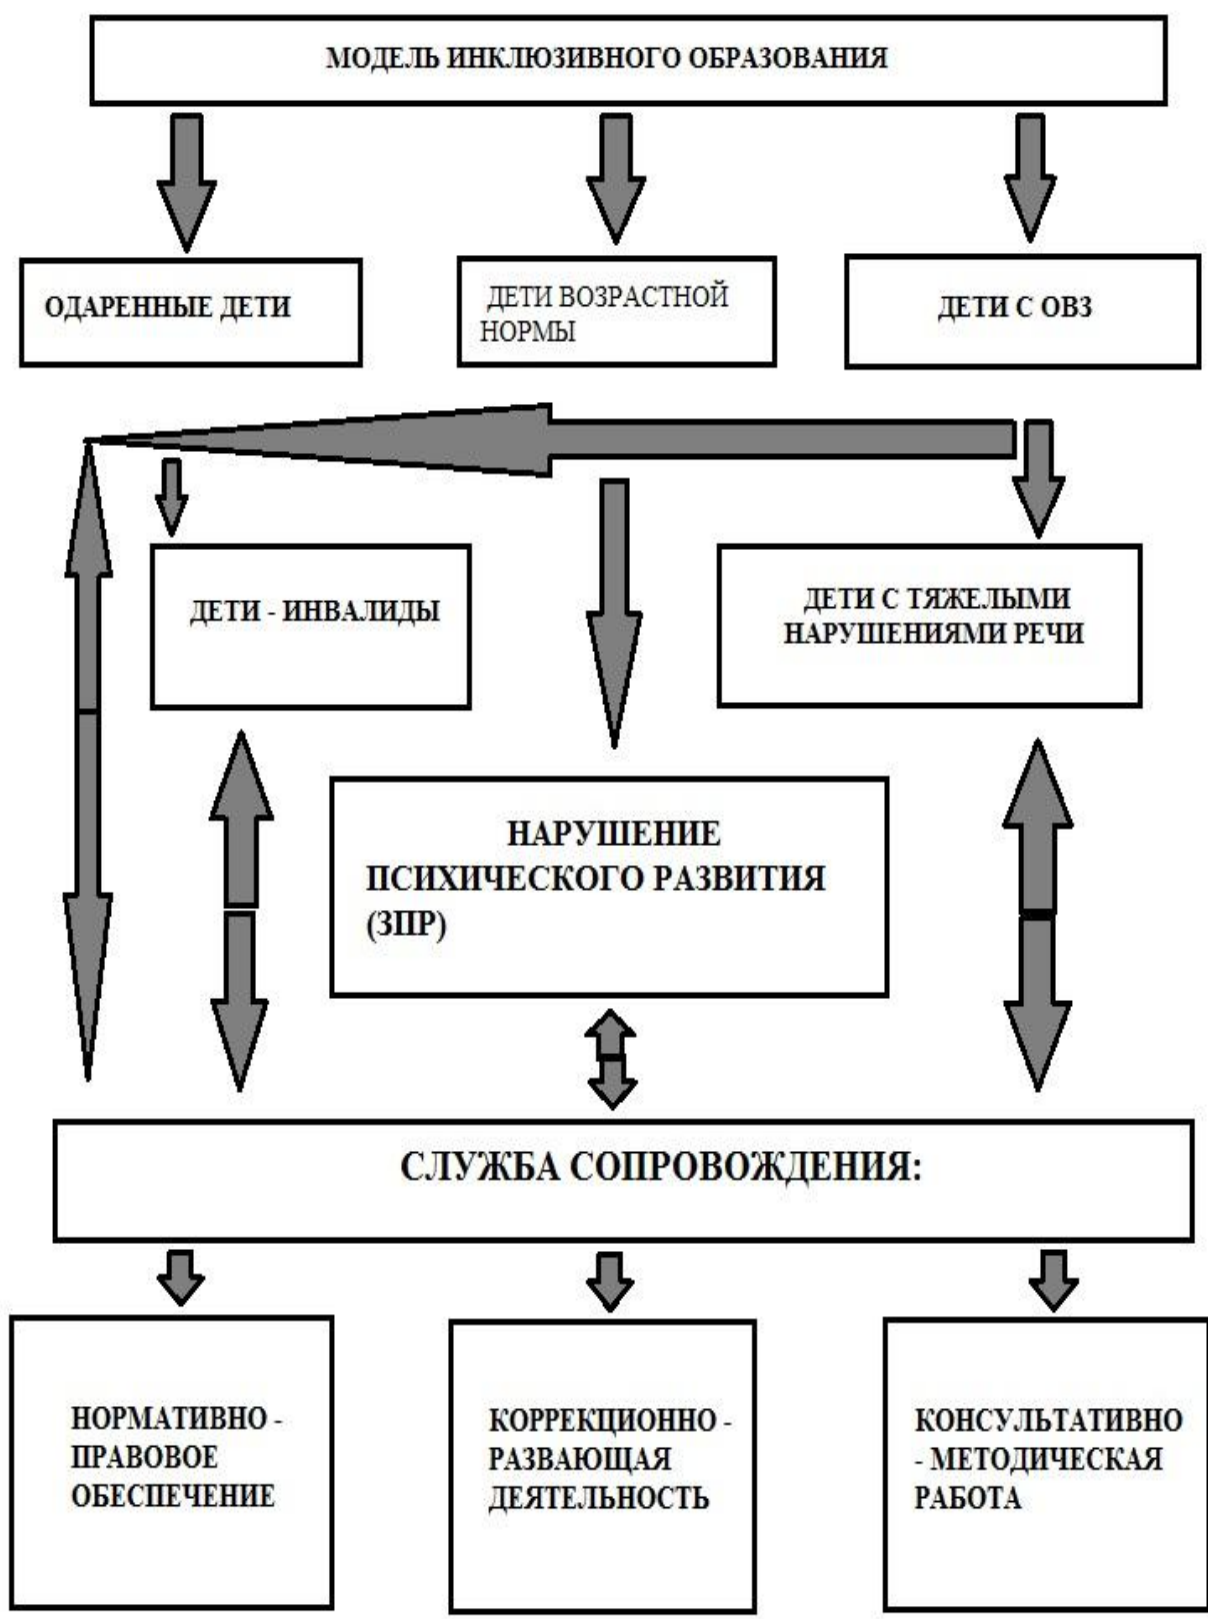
МОДЕЛЬ ИНКЛЮЗИВНОГО ОБРАЗОВАНИЯ

ОДАРЕННЫЕ ДЕТИ

ДЕТИ ВОЗРАСТНОЙ НОРМЫ

ДЕТИ С ОВЗ

ДЕТИ - ИНВАЛИДЫ

ДЕТИ С ТЯЖЕЛЫМИ НАРУШЕНИЯМИ РЕЧИ

НАРУШЕНИЕ ПСИХИЧЕСКОГО РАЗВИТИЯ (ЗПР)

СЛУЖБА СОПРОВОЖДЕНИЯ:

НОРМАТИВНО - ПРАВОВОЕ ОБЕСПЕЧЕНИЕ

КОРРЕКЦИОННО - РАЗВАЮЩАЯ ДЕЯТЕЛЬНОСТЬ

КОНСУЛЬТАТИВНО - МЕТОДИЧЕСКАЯ РАБОТА